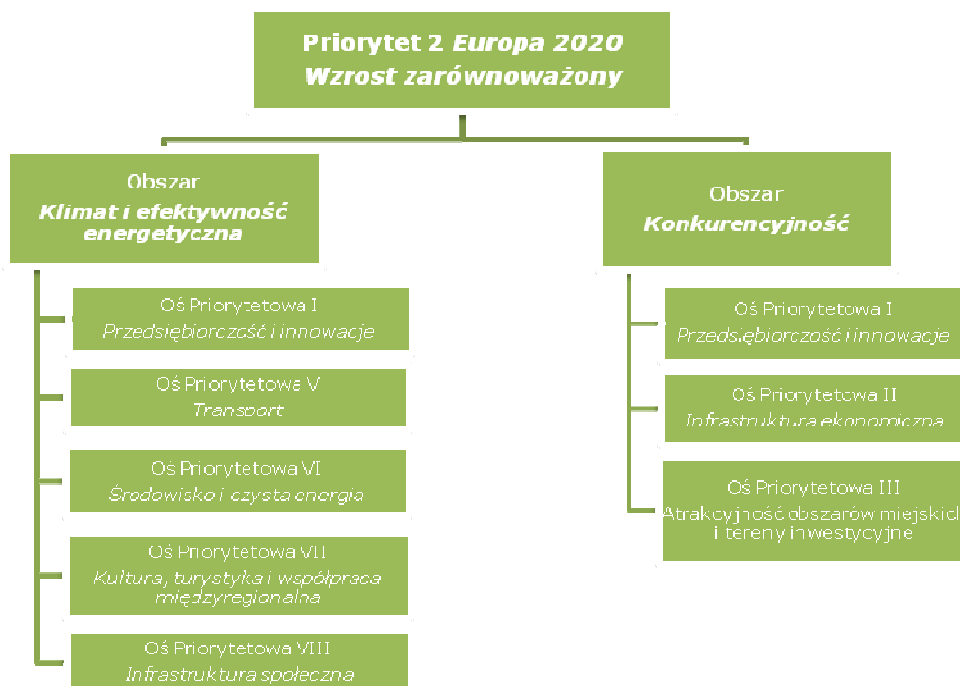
Priorytet 2 *Europa 2020*
*Wzrost zarównoważony*

Obszar
*Klimat i efektywność energetyczna*

Oś Priorytetowa I
*Przedsiębiorczość i innowacje*

Oś Priorytetowa V
*Transport*

Oś Priorytetowa VI
*Środowisko i czysta energia*

Oś Priorytetowa VII
*Kultura, turystyka i współpraca międzyregionalna*

Oś Priorytetowa VIII
*Infrastruktura społeczna*

Obszar
*Konkurencyjność*

Oś Priorytetowa I
*Przedsiębiorczość i innowacje*

Oś Priorytetowa II
*Infrastruktura ekonomiczna*

Oś Priorytetowa III
Atrakcyjność obszarów miejskich i tereny inwestycyjne